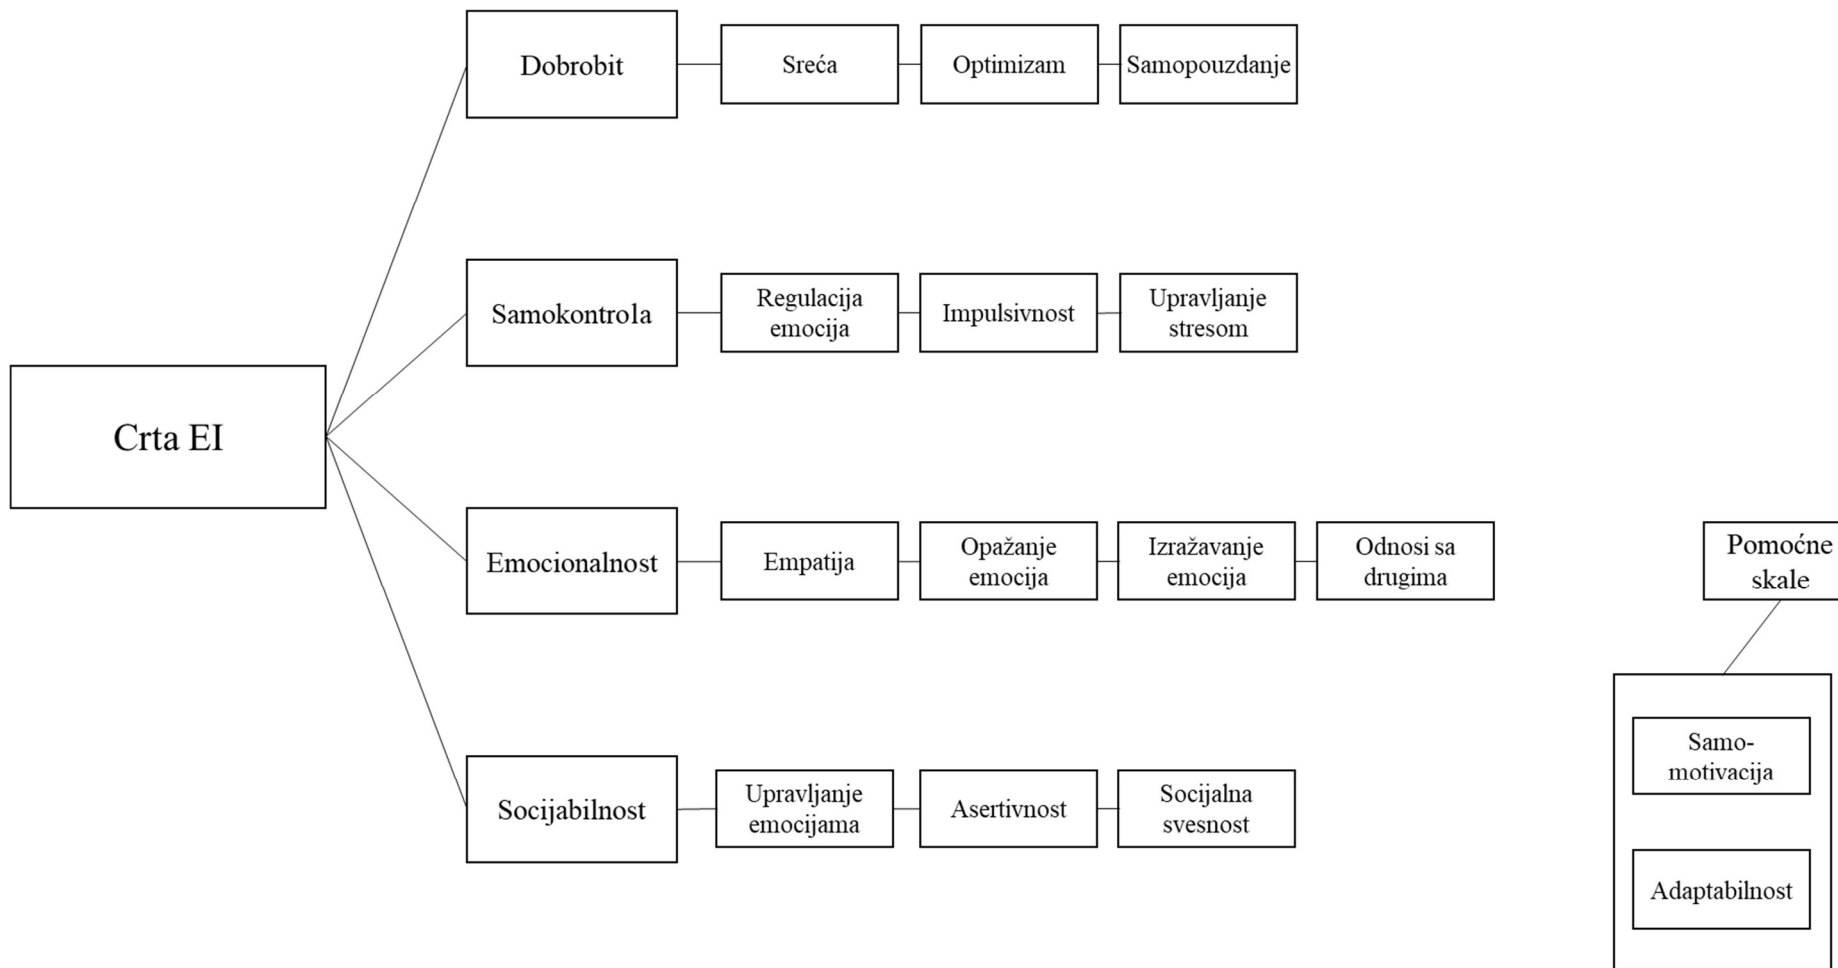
Crta EI

Dobrobit
Sreća
Optimizam
Samopouzdanje

Samokontrola
Regulacija emocija
Impulsivnost
Upravljanje stresom

Emocionalnost
Empatija
Opažanje emocija
Izražavanje emocija
Odnosi sa drugima

Socijabilnost
Upravljanje emocijama
Asertivnost
Socijalna svesnost

Pomoćne skale
Samo-motivacija
Adaptabilnost